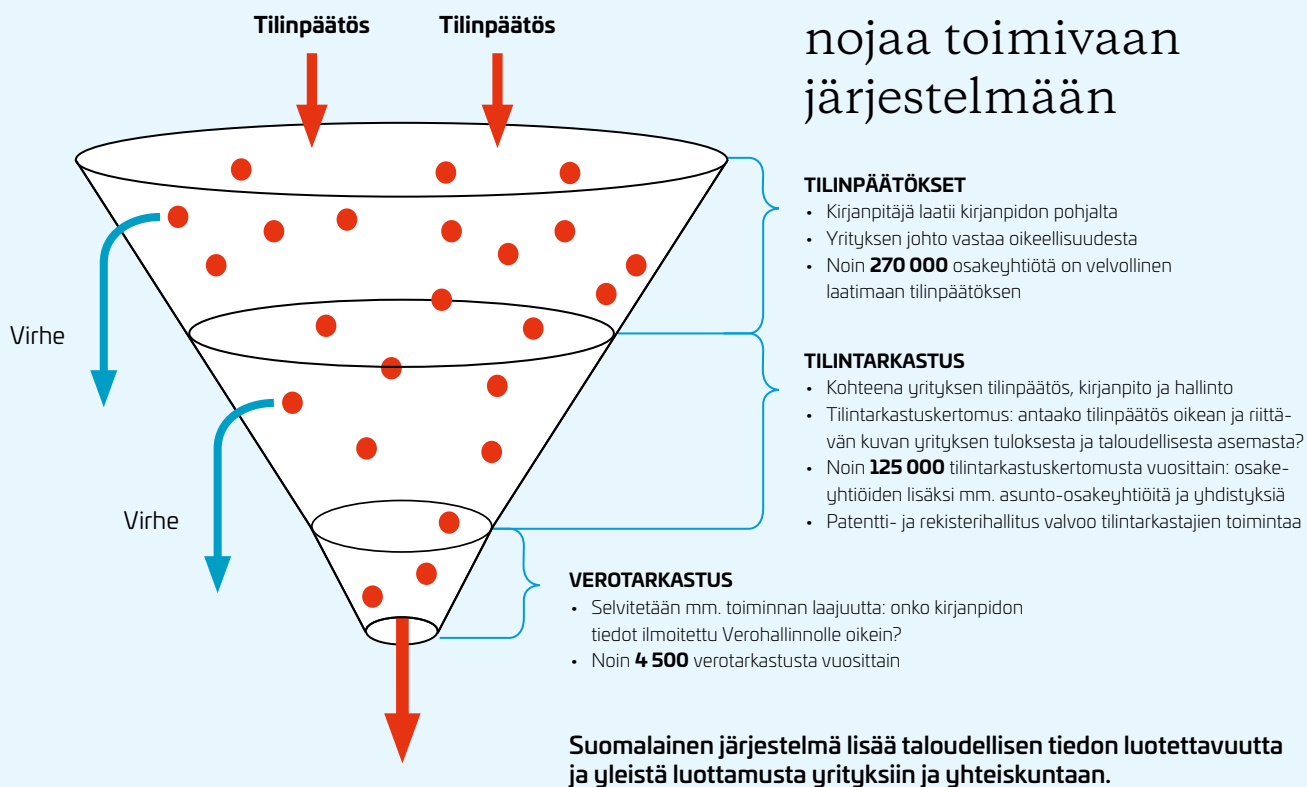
Tilinpäätös Tilinpäätös

nojaa toimivaan järjestelmään

Virhe

Virhe

TILINPÄÄTÖKSET
• Kirjanpitäjä laatii kirjanpidon pohjalta
• Yrityksen johto vastaa oikeellisuudesta
• Noin **270 000** osakeyhtiötä on velvollinen laatimaan tilinpäätöksen

TILINTARKASTUS
• Kohteena yrityksen tilinpäätös, kirjanpito ja hallinto
• Tilintarkastuskertomus: antaako tilinpäätös oikean ja riittävän kuvan yrityksen tuloksesta ja taloudellisesta asemasta?
• Noin **125 000** tilintarkastuskertomusta vuosittain: osakeyhtiöiden lisäksi mm. asunto-osakeyhtiöitä ja yhdistyksiä
• Patentti- ja rekisterihallitus valvoo tilintarkastajien toimintaa

VEROTARKASTUS
• Selvitetään mm. toiminnan laajuutta: onko kirjanpidon tiedot ilmoitettu Verohallinnolle oikein?
• Noin **4 500** verotarkastusta vuosittain

Suomalainen järjestelmä lisää taloudellisen tiedon luotettavuutta ja yleistä luottamusta yrityksiin ja yhteiskuntaan.